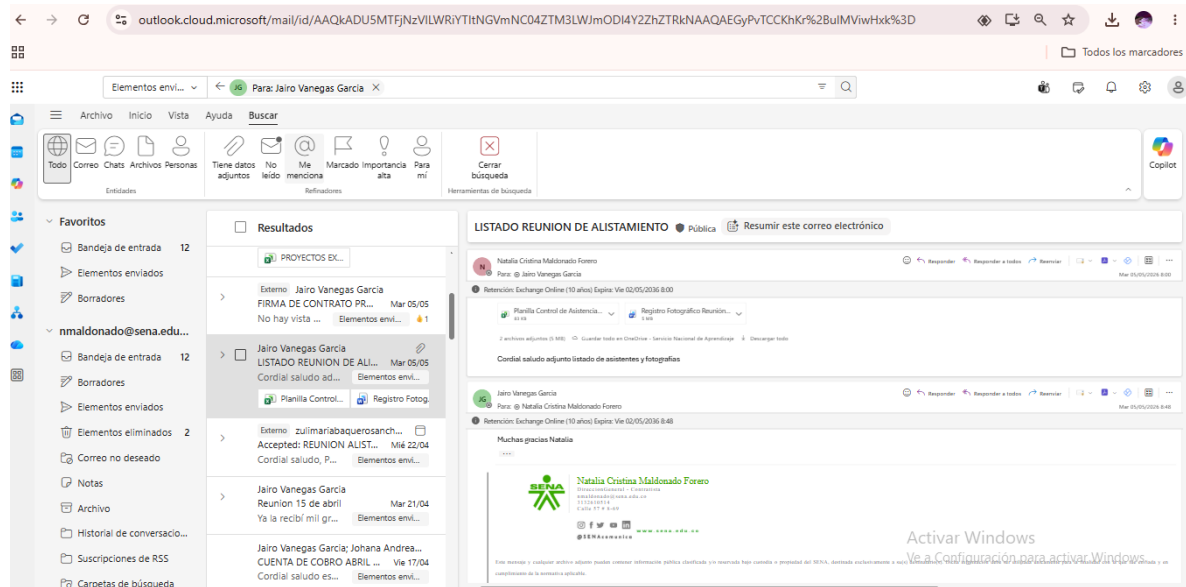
outlook.cloud.microsoft/mail/id/AAQkADU5MTFjNzVlLWRiYTItNGVmNC04ZTM3LWJmODI4Y2ZhZTRkNAAQAEGyPvTCCKhKr%2BuIMViwHxk%3D

Todos los marcadores

Elementos envi...
Para: Jairo Vanegas Garcia

Archivo Inicio Vista Ayuda Buscar

Todo Correo Chats Archivos Personas
Entidades
Tiene datos adjuntos No leído Me menciona Marcado Importancia alta Para mí
Refinadores
Cerrar búsqueda
Herramientas de búsqueda
Copilot

Favoritos
Bandeja de entrada 12
Elementos enviados
Borradores
nmaldonado@sena.edu...
Bandeja de entrada 12
Borradores
Elementos enviados
Elementos eliminados 2
Correo no deseado
Notas
Archivo
Historial de conversacio...
Suscripciones de RSS
Carpetas de búsqueda

Resultados
PROYECTOS EX...
Externo Jairo Vanegas García
FIRMA DE CONTRATO PR... Mar 05/05
No hay vista ... Elementos envi... 1
Jairo Vanegas Garcia
LISTADO REUNION DE ALI... Mar 05/05
Cordial saludo ad... Elementos envi...
Planilla Control... Registro Fotog...
Externo zulimariabaqueroSanch...
Accepted: REUNION ALIST... Mié 22/04
Cordial saludo, P... Elementos envi...
Jairo Vanegas Garcia
Reunion 15 de abril Mar 21/04
Ya la recibí mil gr... Elementos envi...
Jairo Vanegas Garcia; Johana Andrea...
CUENTA DE COBRO ABRIL ... Vie 17/04
Cordial saludo es... Elementos envi...

LISTADO REUNION DE ALISTAMIENTO Pública Resumir este correo electrónico

Natalia Cristina Maldonado Forero
Para: Jairo Vanegas García
Responder Responder a todos Reenviar
Mar 05/05/2026 8:00
Retención: Exchange Online (10 años) Expira: Vie 02/05/2036 8:00
Planilla Control de Asistencia...
Registro Fotográfico Reunión...
2 archivos adjuntos (5 MB) Guardar todo en OneDrive - Servicio Nacional de Aprendizaje Descargar todo
Cordial saludo adjunto listado de asistentes y fotografías

Jairo Vanegas Garcia
Para: Natalia Cristina Maldonado Forero
Responder Responder a todos Reenviar
Mar 05/05/2026 8:48
Retención: Exchange Online (10 años) Expira: Vie 02/05/2036 8:48
Muchas gracias Natalia
...
SENA
Natalia Cristina Maldonado Forero
Direcciónamiento - Contratista
nmaldonado@sena.edu.co
3112636914
Calle 57 # 8-69
@SENAcomunica www.sena.edu.co
Este mensaje y cualquier archivo adjunto pueden contener información pública clasificada y/o reservada bajo custodia o propiedad del SENA, destinada exclusivamente a su/s destinatario/s. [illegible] cumplimiento de la normativa aplicable.

Activar Windows
Ve a Configuración para activar Windows.